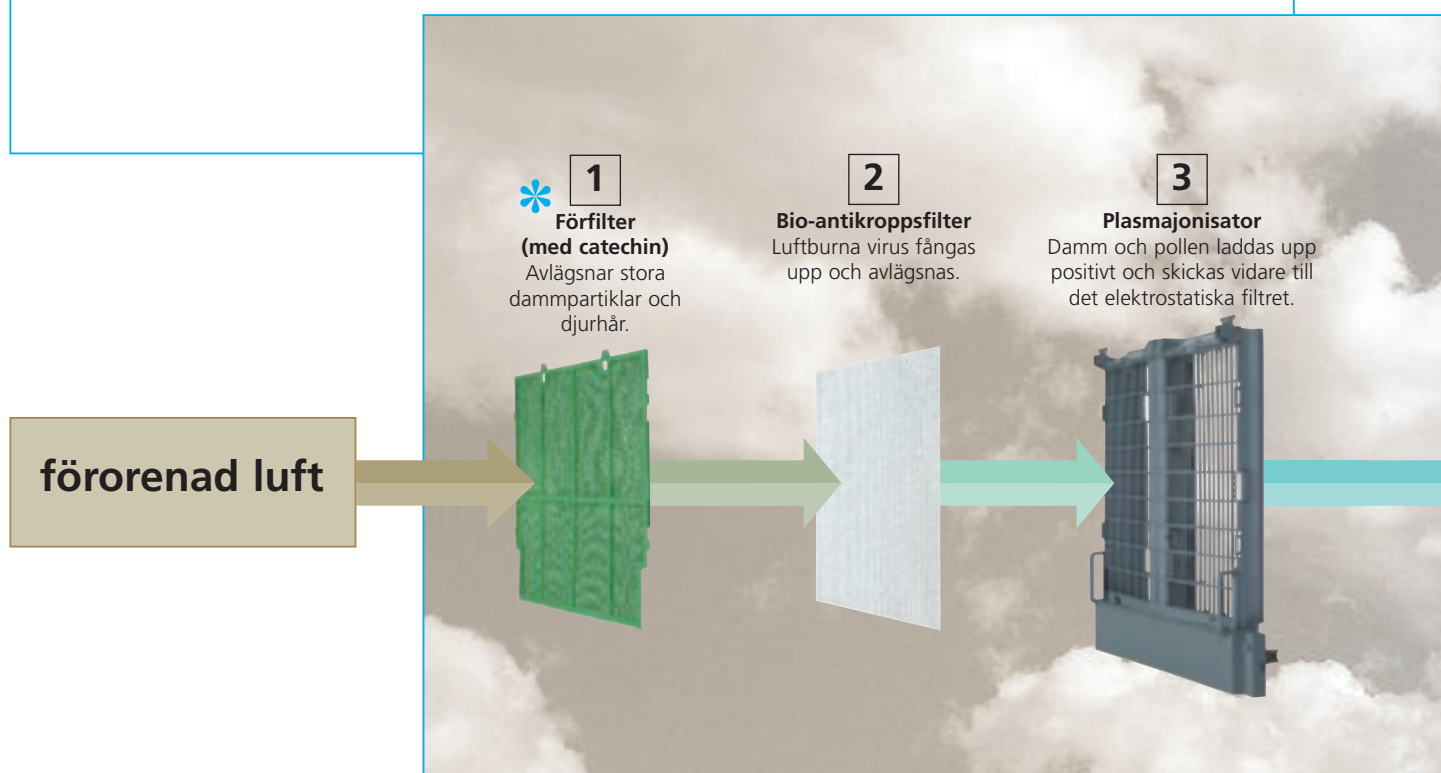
1
Förfilter
(med catechin)
Avlägsnar stora dammpartiklar och djurhår.

2
Bio-antikroppsfilter
Luftburna virus fångas upp och avlägsnas.

3
Plasmajonisator
Damm och pollen laddas upp positivt och skickas vidare till det elektrostatiska filtret.

förorenad luft